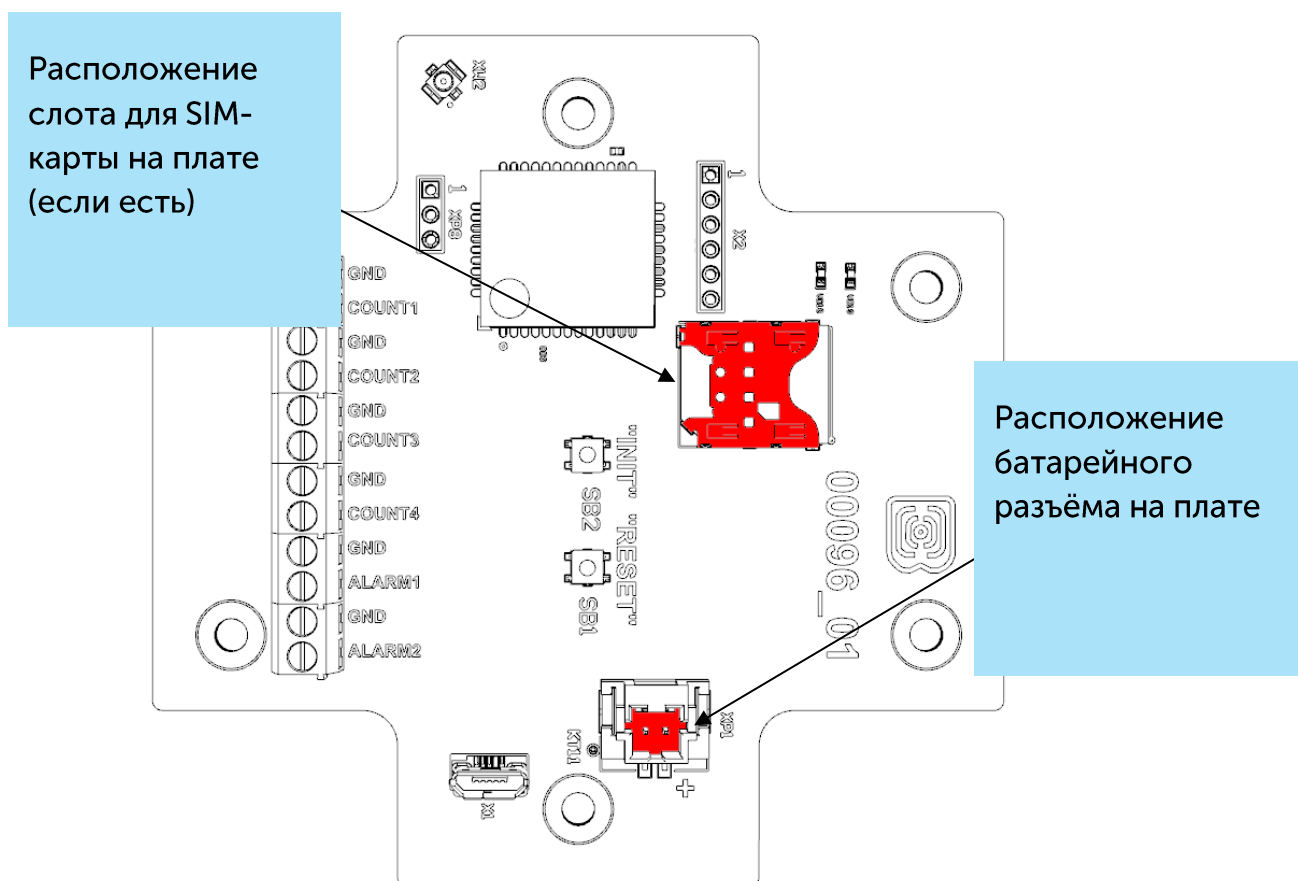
Расположение слота для SIM-карты на плате (если есть)

XW2

1

XP8

1

X2

GND

COUNT1

GND

COUNT2

GND

COUNT3

GND

COUNT4

GND

ALARM1

GND

ALARM2

"INIT"

SB2

"RESET"

SB1

00096_01

Расположение батарейного разъёма на плате

XP1

KT11

+

X1